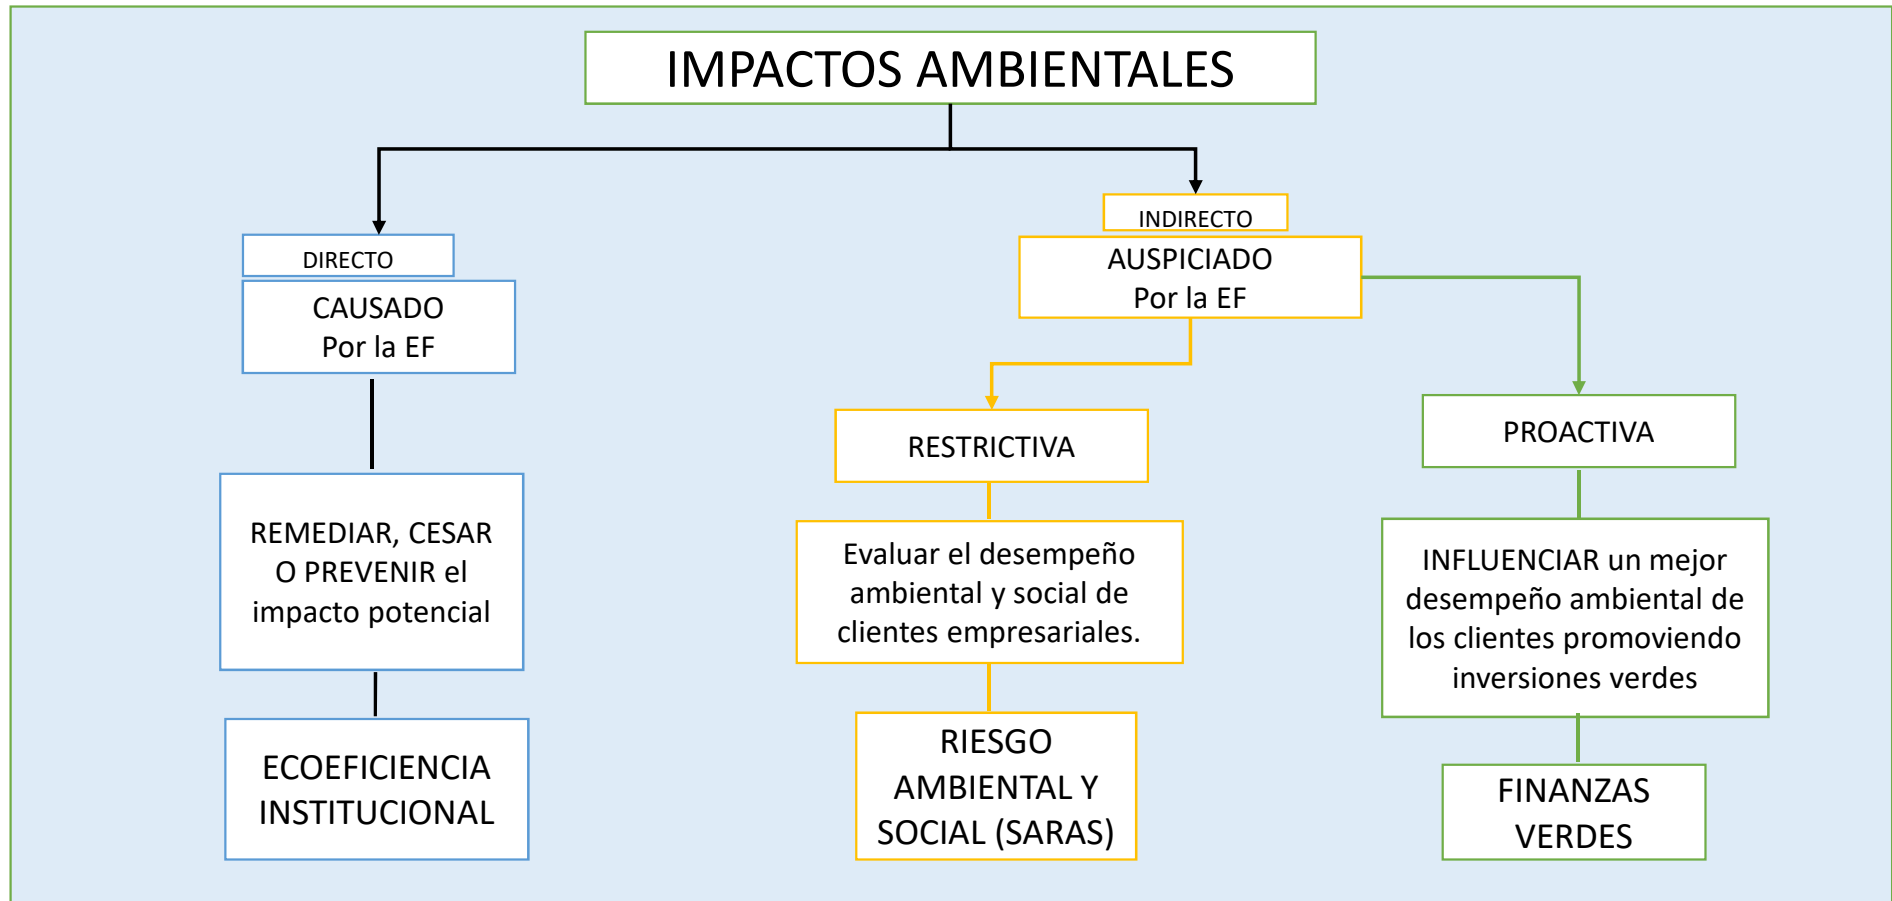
IMPACTOS AMBIENTALES

DIRECTO

CAUSADO
Por la EF

REMEDIAR, CESAR O PREVENIR el impacto potencial

ECOEFICIENCIA INSTITUCIONAL

INDIRECTO

AUSPICIADO
Por la EF

RESTRICTIVA

Evaluar el desempeño ambiental y social de clientes empresariales.

RIESGO AMBIENTAL Y SOCIAL (SARAS)

PROACTIVA

INFLUENCIAR un mejor desempeño ambiental de los clientes promoviendo inversiones verdes

FINANZAS VERDES